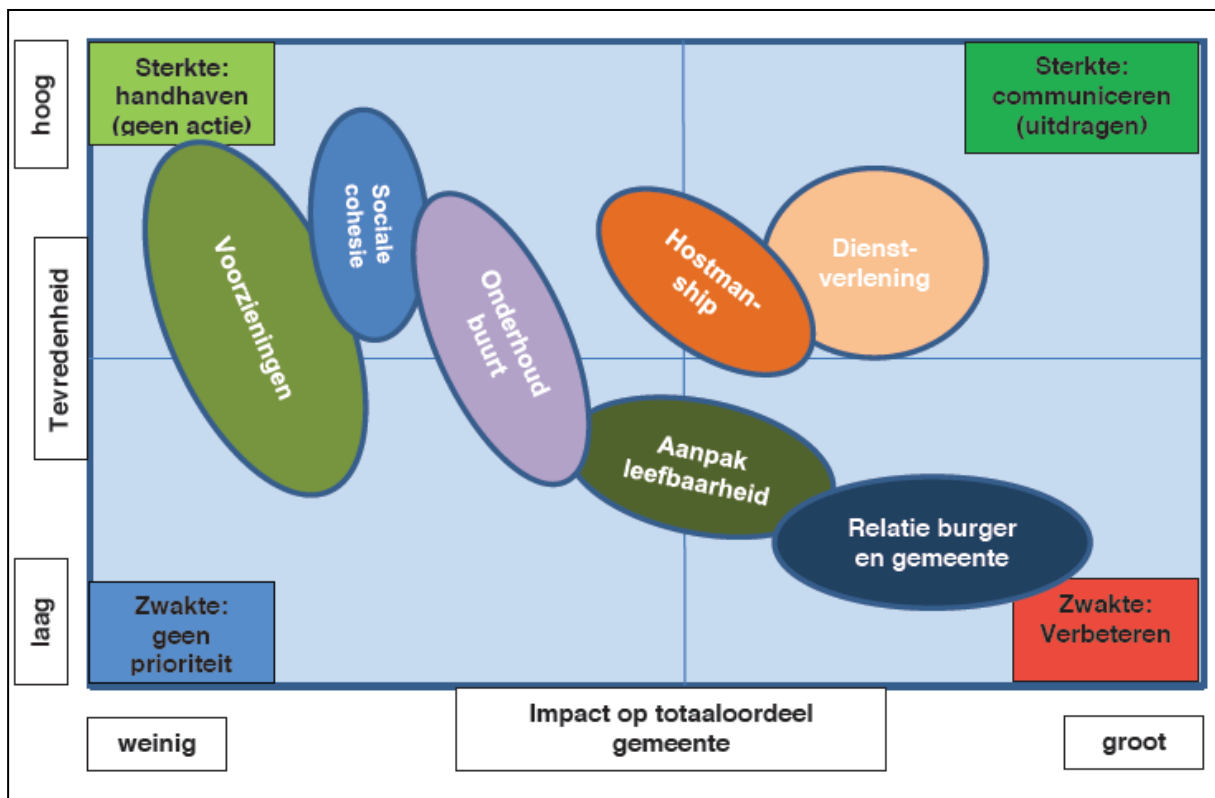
hoog

Tevredenheid

laag

Sterkte: handhaven (geen actie)

Sterkte: communiceren (uitdragen)

Voorzieningen

Sociale cohesie

Onderhoud buurt

Hostmanship

Dienstverlening

Aanpak leefbaarheid

Relatie burger en gemeente

Zwakte: geen prioriteit

Zwakte: Verbeteren

weinig

Impact op totaaloordeel gemeente

groot